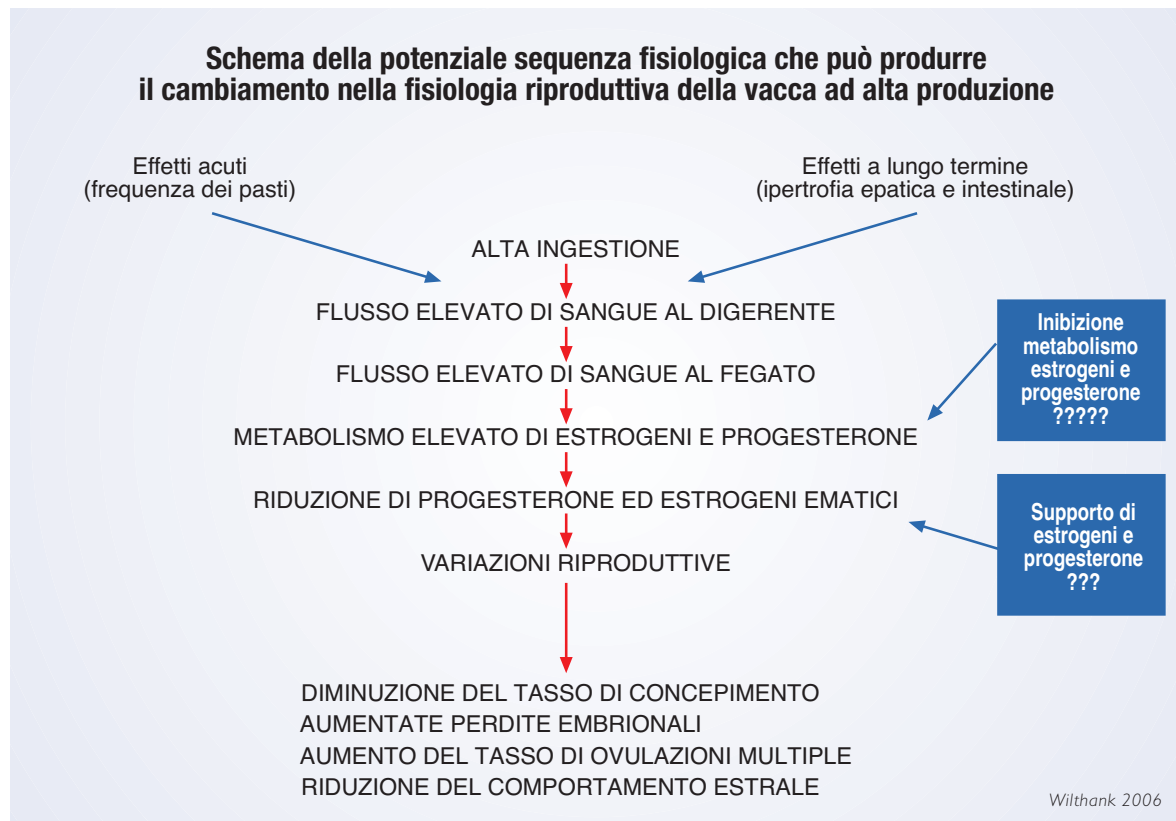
Schema della potenziale sequenza fisiologica che può produrre il cambiamento nella fisiologia riproduttiva della vacca ad alta produzione

Effetti acuti
(frequenza dei pasti)

Effetti a lungo termine
(ipertrofia epatica e intestinale)

ALTA INGESTIONE

FLUSSO ELEVATO DI SANGUE AL DIGERENTE

Inibizione metabolismo estrogeni e progesterone ?????

FLUSSO ELEVATO DI SANGUE AL FEGATO

METABOLISMO ELEVATO DI ESTROGENI E PROGESTERONE

RIDUZIONE DI PROGESTERONE ED ESTROGENI EMATICI

Supporto di estrogeni e progesterone ???

VARIAZIONI RIPRODUTTIVE

DIMINUZIONE DEL TASSO DI CONCEPIMENTO
AUMENTATE PERDITE EMBRIONALI
AUMENTO DEL TASSO DI OVULAZIONI MULTIPLE
RIDUZIONE DEL COMPORTAMENTO ESTRALE

Wilthank 2006